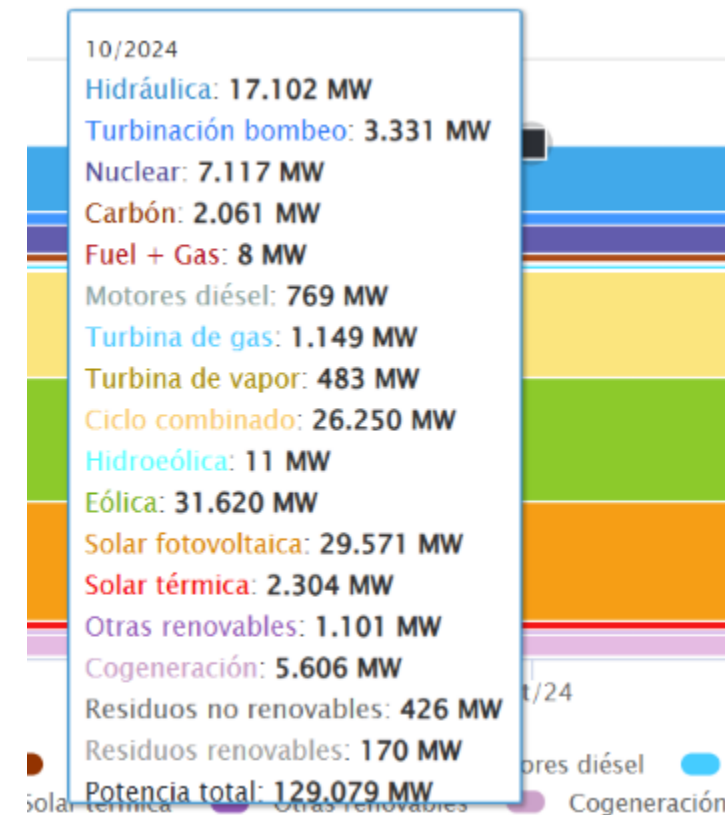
10/2024
Hidráulica: 17.102 MW
Turbinación bombeo: 3.331 MW
Nuclear: 7.117 MW
Carbón: 2.061 MW
Fuel + Gas: 8 MW
Motores diésel: 769 MW
Turbina de gas: 1.149 MW
Turbina de vapor: 483 MW
Ciclo combinado: 26.250 MW
Hidroeólica: 11 MW
Eólica: 31.620 MW
Solar fotovoltaica: 29.571 MW
Solar térmica: 2.304 MW
Otras renovables: 1.101 MW
Cogeneración: 5.606 MW
Residuos no renovables: 426 MW
Residuos renovables: 170 MW
Potencia total: 129.079 MW

t/24
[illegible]ores diésel
Solar térmica
Otras renovables
Cogeneración